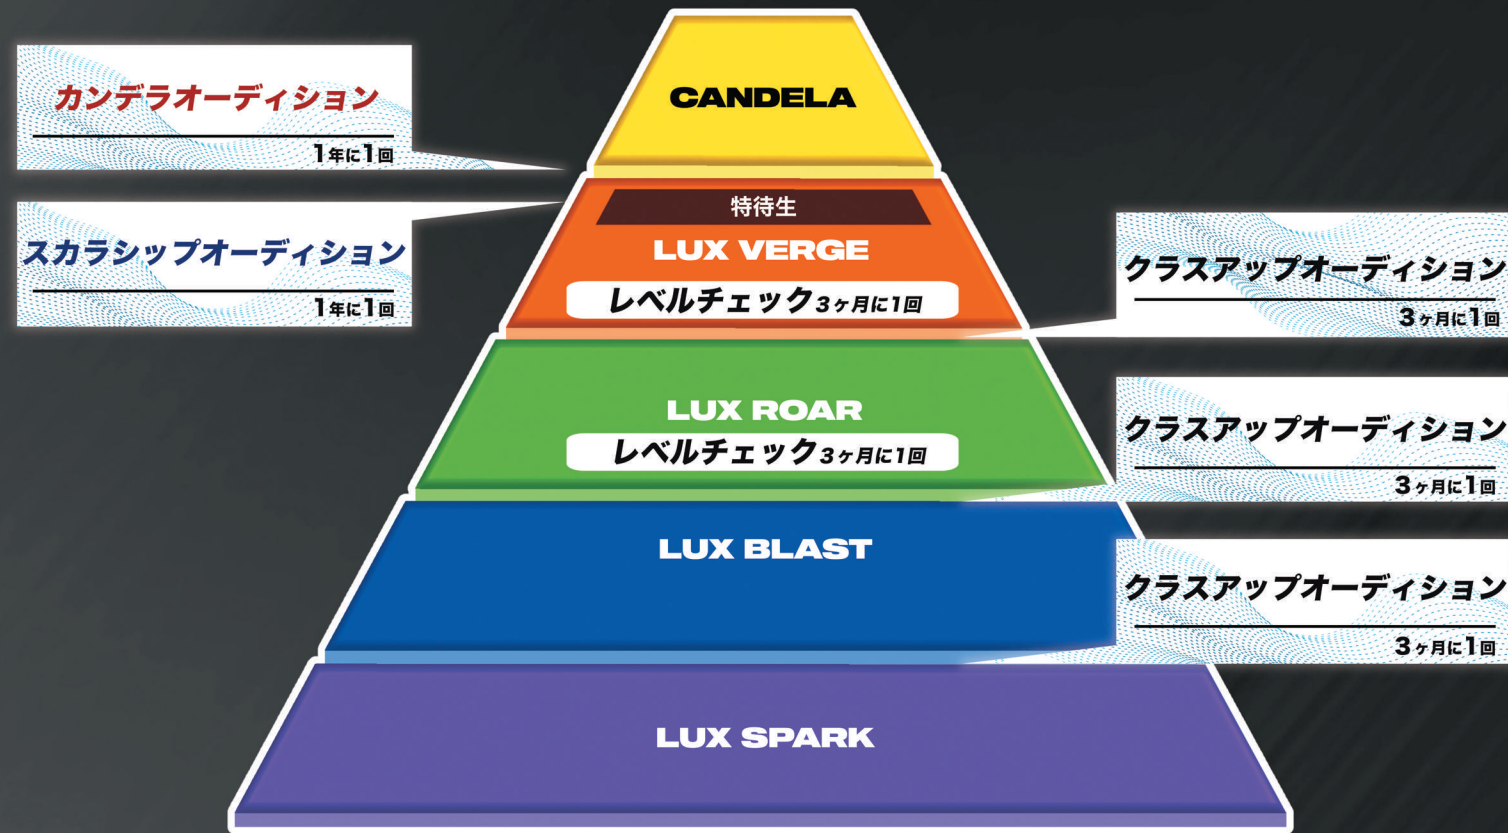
カンデラオーディション
1年に1回

CANDELA

スカラシップオーディション
1年に1回

特待生
LUX VERGE
レベルチェック3ヶ月に1回

クラスアップオーディション
3ヶ月に1回

LUX ROAR
レベルチェック3ヶ月に1回

クラスアップオーディション
3ヶ月に1回

LUX BLAST

クラスアップオーディション
3ヶ月に1回

LUX SPARK